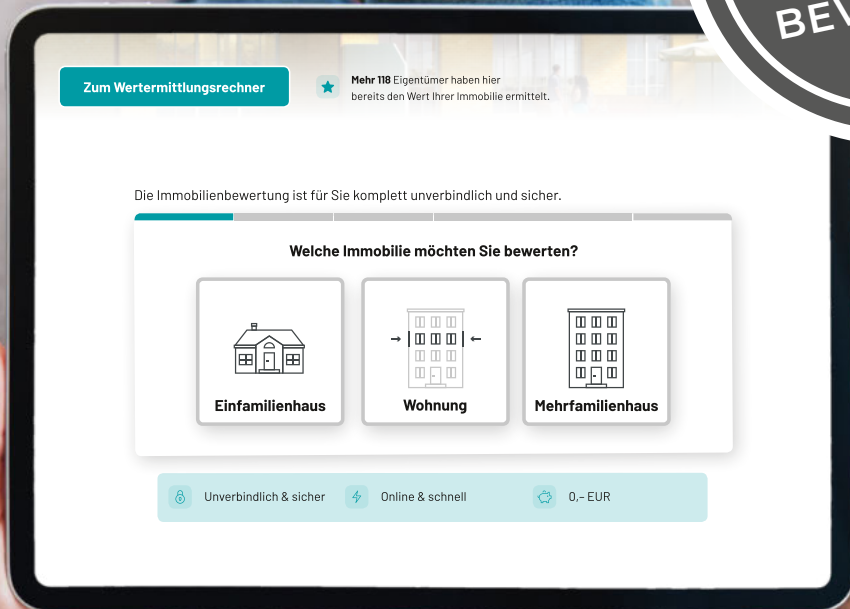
BEW

Zum Wertermittlungsrechner

**Mehr 118** Eigentümer haben hier bereits den Wert Ihrer Immobilie ermittelt.

Die Immobilienbewertung ist für Sie komplett unverbindlich und sicher.

Welche Immobilie möchten Sie bewerten?

Einfamilienhaus

Wohnung

Mehrfamilienhaus

Unverbindlich & sicher

Online & schnell

0,- EUR